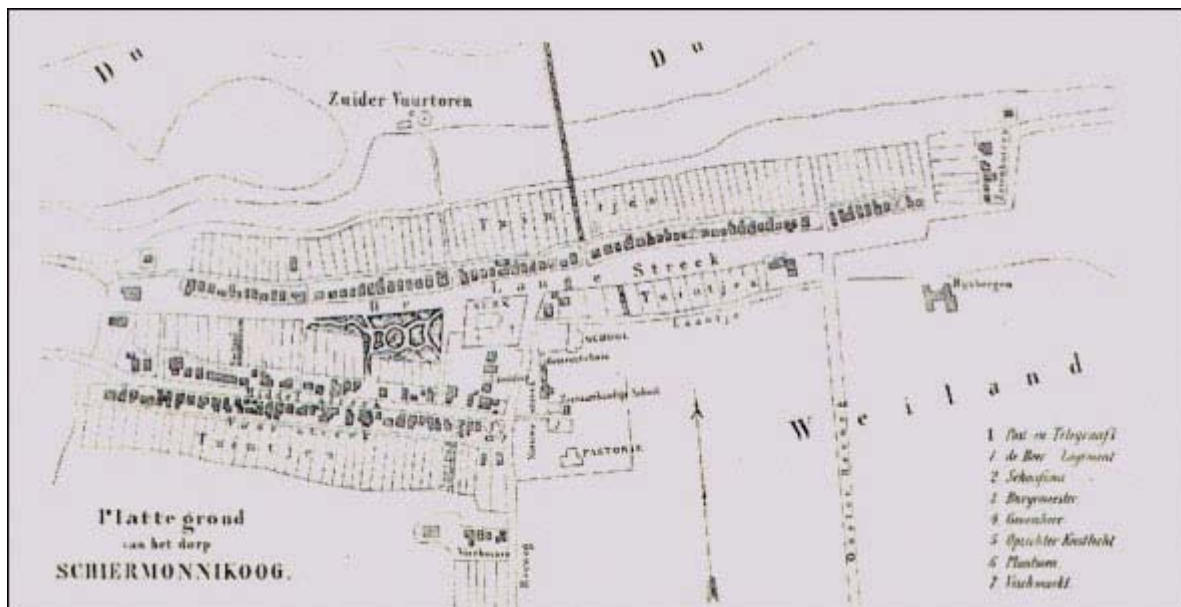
D u

D u

Zuider Vuurtoren

Tuintjes

Lange Streek

Tuintjes

Laantje

SCHOOL

Weiland

Tuintjes

PASTORIE

Platte grond van het dorp SCHIERMONNIKOOG.

1 Post en Telegraaf
1 de Roos Logement
2 Scheepstimm
3 Burgemeester
4 Gemeenhuis
5 Opzichter Kustlicht
6 Plantsoen
7 Vischmarkt